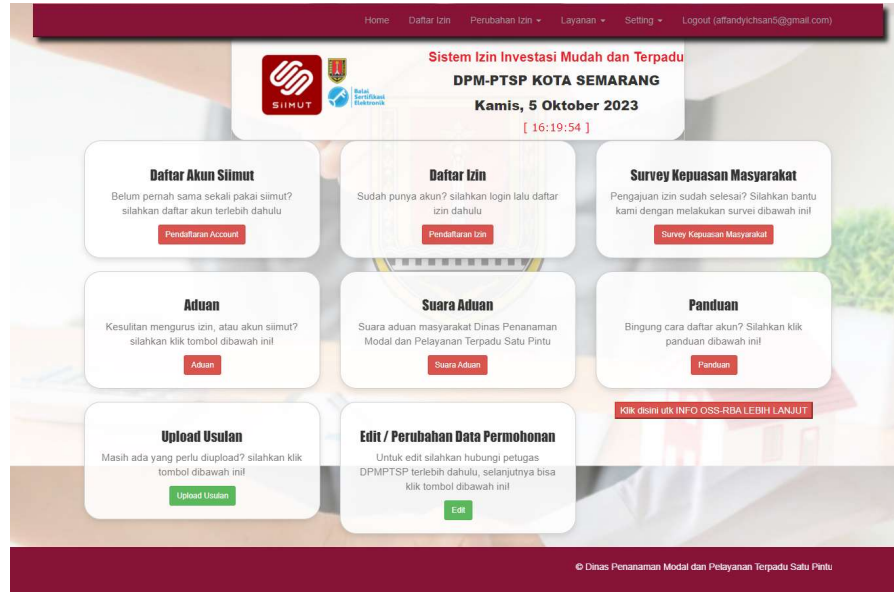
Home Daftar Izin Perubahan Izin ▾ Layanan ▾ Setting ▾ Logout (affandyichsan5@gmail.com)

SIIMUT

Balai Sertifikasi Elektronik

Sistem Izin Investasi Mudah dan Terpadu
DPM-PTSP KOTA SEMARANG
Kamis, 5 Oktober 2023
[ 16:19:54 ]

Daftar Akun Siimut
Belum pernah sama sekali pakai siimut? silahkan daftar akun terlebih dahulu
Pendaftaran Account

Daftar Izin
Sudah punya akun? silahkan login lalu daftar izin dahulu
Pendaftaran Izin

Survey Kepuasan Masyarakat
Pengajuan izin sudah selesai? Silahkan bantu kami dengan melakukan survei dibawah ini!
Survey Kepuasan Masyarakat

Aduan
Kesulitan mengurus izin, atau akun siimut? silahkan klik tombol dibawah ini!
Aduan

Suara Aduan
Suara aduan masyarakat Dinas Penanaman Modal dan Pelayanan Terpadu Satu Pintu
Suara Aduan

Panduan
Bingung cara daftar akun? Silahkan klik panduan dibawah ini!
Panduan

Klik disini utk INFO OSS-RBA LEBIH LANJUT

Upload Usulan
Masih ada yang perlu diupload? silahkan klik tombol dibawah ini!
Upload Usulan

Edit / Perubahan Data Permohonan
Untuk edit silahkan hubungi petugas DPMPTSP terlebih dahulu, selanjutnya bisa klik tombol dibawah ini!
Edit

© Dinas Penanaman Modal dan Pelayanan Terpadu Satu Pintu